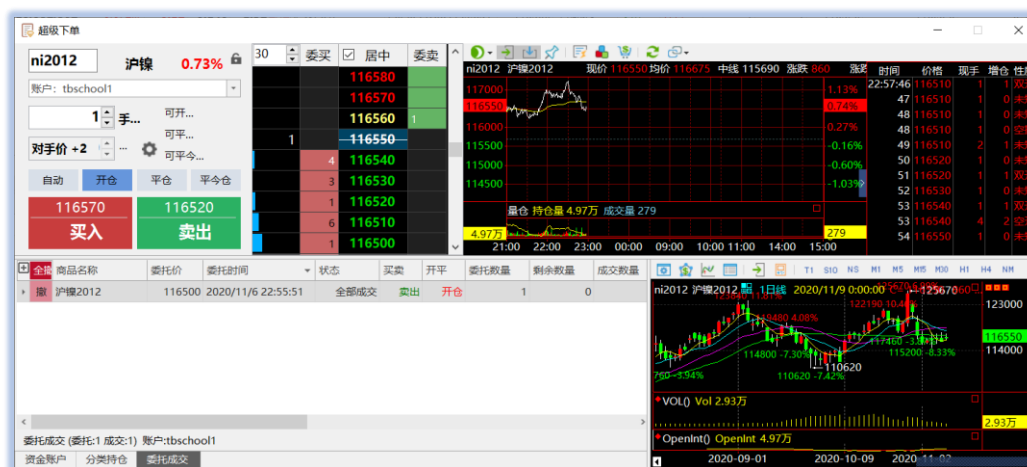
超级下单

ni2012 沪镍 0.73%

账户：tbschool1

1 手... 可开... 可平... 可平今...

对手价 +2

自动 开仓 平仓 平今仓

116570 买入

116520 卖出

30 委买 居中 委卖

| 委买 | 价格 | 委卖 |
|---|---|---|
| | 116580 | |
| | 116570 | |
| | 116560 | 1 |
| 1 | 116550 | |
| 4 | 116540 | |
| 3 | 116530 | |
| 2 | 116520 | |
| 6 | 116510 | |
| 1 | 116500 | |

ni2012 沪镍2012 现价 116550 均价 116675 中线 115690 涨跌 860 涨跌

117000 1.13%
116550 0.74%
116000 0.27%
115500 -0.16%
115000 -0.60%
114500 -1.03%

量仓 持仓量 4.97万 成交量 279

4.97万 279

21:00 22:00 23:00 00:00 09:00 10:00 11:00 14:00 15:00

| 时间 | 价格 | 现手 | 增仓 | 性 |
|---|---|---|---|---|
| 22:57:46 | 116510 | 1 | 0 | 双 |
| 47 | 116510 | 1 | 0 | 未 |
| 48 | 116510 | 1 | 0 | 未 |
| 48 | 116510 | 1 | 0 | 未 |
| 49 | 116510 | 2 | 1 | 未 |
| 50 | 116520 | 1 | 0 | 未 |
| 51 | 116520 | 1 | 0 | 双 |
| 52 | 116530 | 1 | 0 | 未 |
| 53 | 116540 | 1 | 0 | 双 |
| 53 | 116540 | 4 | 2 | 多 |
| 54 | 116550 | 1 | 0 | 未 |

| 全撤 | 商品名称 | 委托价 | 委托时间 | 状态 | 买卖 | 开平 | 委托数量 | 剩余数量 | 成交数量 |
|---|---|---|---|---|---|---|---|---|---|
| 撤 | 沪镍2012 | 116500 | 2020/11/6 22:55:51 | 全部成交 | 卖出 | 开仓 | 1 | 0 | |

委托成交 (委托:1 成交:1) 账户:tbschool1

资金账户 分类持仓 委托成交

T1 S10 NS M1 M5 M15 M30 H1 H4 M

ni2012 沪镍2012 1日线 2020/11/9 0:00:00 125670

123000 116550 114000

122190 10.48% 119480 4.08% 114800 -7.30% 117460 -3.28% 115200 -8.33% 110620 110620 -7.42% 760 -3.94%

VOL() Vol 2.93万 2.93万

OpenInt() OpenInt 4.97万

2020-09-01 2020-10-09 2020-11-02